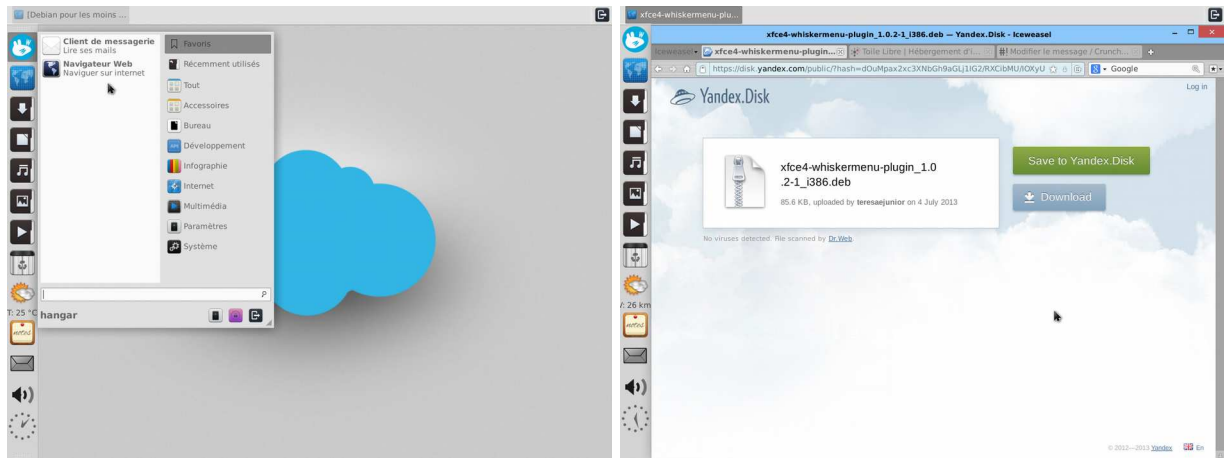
[Debian pour les moins ...

Client de messagerie
Lire ses mails

Navigateur Web
Naviguer sur internet

Favoris
Récemment utilisés
Tout
Accessoires
Bureau
Développement
Infographie
Internet
Multimédia
Paramètres
Système

T: 25 °C
hangar

xfce4-whiskermenu-plu...

xfce4-whiskermenu-plugin_1.0.2-1_i386.deb — Yandex.Disk - Iceweasel

Iceweasel
xfce4-whiskermenu-plugin...
Toile Libre | Hébergement d'i...
Modifier le message / Crunch...

https://disk.yandex.com/public/?hash=dOuMpax2xc3XNbGh9aGLJ1IG2/RXCibMU/IOXyU
Google

V: 26 km

Yandex.Disk
Log in

xfce4-whiskermenu-plugin_1.0.2-1_i386.deb
85.6 KB, uploaded by teresaejunior on 4 July 2013

Save to Yandex.Disk
Download

No viruses detected. File scanned by Dr.Web.

© 2012—2013 Yandex
En